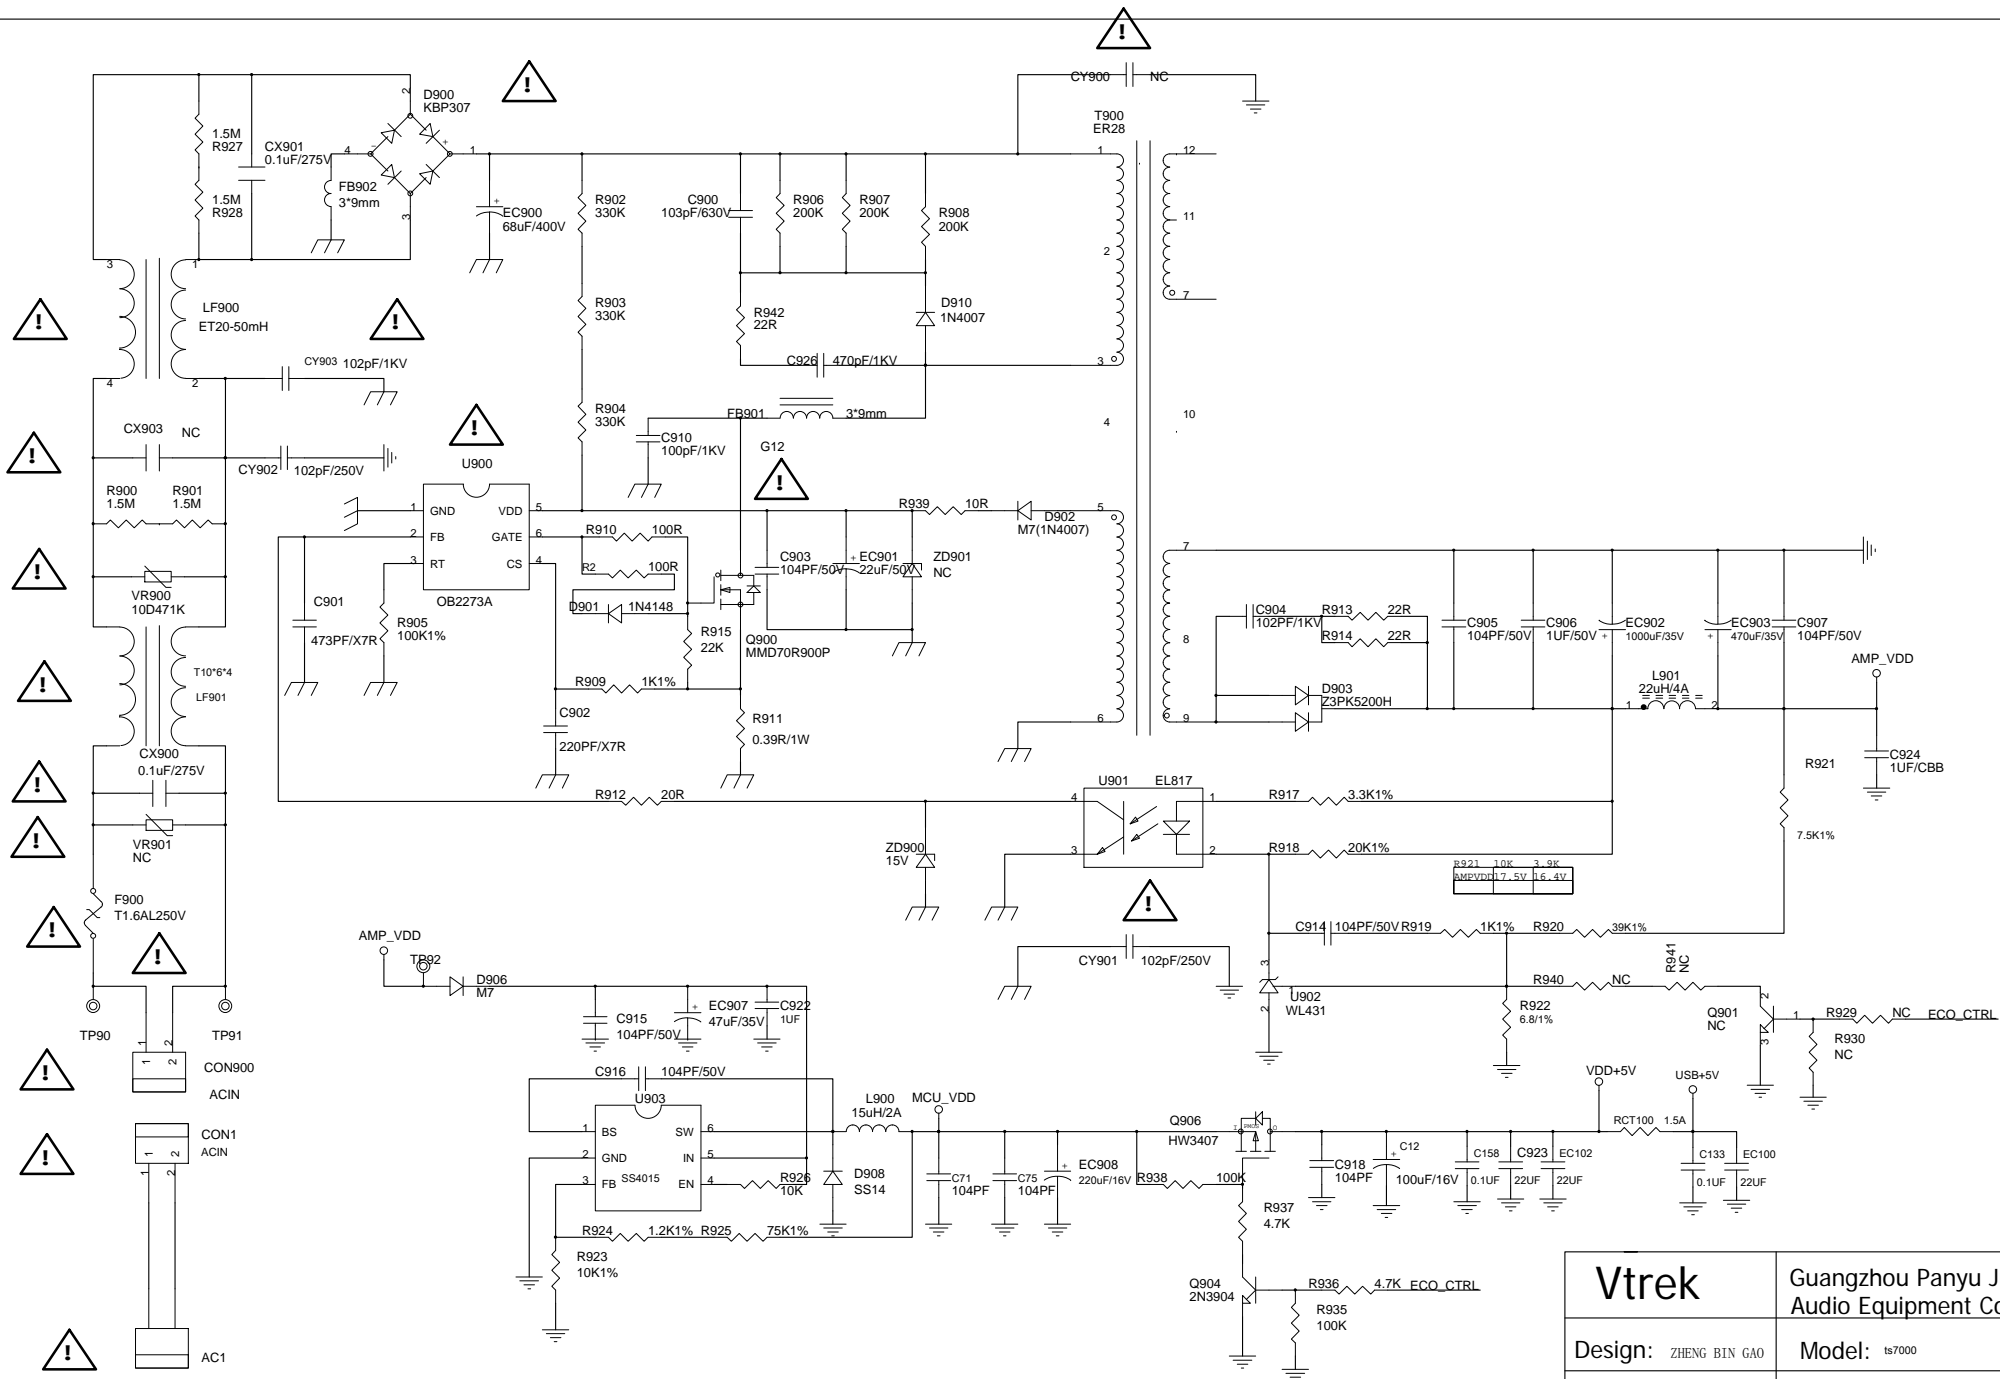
!

CY900 NC

T900
ER28

D900
KBP307

1.5M
R927

CX901
0.1uF/275V

1.5M
R928

FB902
3*9mm

EC900
68uF/400V

R902
330K

C900
103pF/630V

R906
200K

R907
200K

R908
200K

LF900
ET20-50mH

R903
330K

R942
22R

D910
1N4007

CY903 102pF/1KV

C926 470pF/1KV

R904
330K

FB901 3*9mm

C910
100pF/1KV

CX903 NC

CY902 102pF/250V

U900

G12

R900
1.5M

R901
1.5M

GND VDD
FB GATE
RT CS

R939 10R

D902
M7(1N4007)

R910 100R

R2 100R

C903
104PF/50V

EC901
22uF/50V

ZD901
NC

VR900
10D471K

C901
473PF/X7R

R905
100K1%

OB2273A

D901 1N4148

R915
22K

Q900
MMD70R900P

C904
102PF/1KV

R913 22R
R914 22R

C905
104PF/50V

C906
1UF/50V

EC902
1000uF/35V

EC903
470uF/35V

C907
104PF/50V

T10*6*4
LF901

R909 1K1%

D903
Z3PK5200H

L901
22uH/4A

AMP_VDD

C902
220PF/X7R

R911
0.39R/1W

CX900
0.1uF/275V

C924
1UF/CBB

R921

U901 EL817

R912 20R

R917 3.3K1%

VR901
NC

7.5K1%

ZD900
15V

R918 20K1%

| R921 | 10K | 3.9K |
|---|---|---|
| AMPVDD | 17.5V | 16.4V |

F900
T1.6AL250V

C914 104PF/50V R919 1K1% R920 39K1%

AMP_VDD

TP92

D906
M7

CY901 102pF/250V

R941
NC

R940 NC

U902
WL431

C915
104PF/50V

EC907
47uF/35V

C922
1UF

R922
6.8/1%

Q901
NC

R929 NC ECO_CTRL

R930
NC

TP90 TP91

CON900
ACIN

C916 104PF/50V

U903

VDD+5V

USB+5V

L900
15uH/2A

MCU_VDD

Q906
HW3407

RCT100 1.5A

CON1
ACIN

BS SW
GND IN
FB SS4015 EN

R926
10K

D908
SS14

C71
104PF

C75
104PF

EC908
220uF/16V

R938 100K

C918
104PF

C12
100uF/16V

C158
0.1UF

C923
22UF

EC102
22UF

C133
0.1UF

EC100
22UF

R924 1.2K1% R925 75K1%

R937
4.7K

R923
10K1%

Q904
2N3904

R936 4.7K ECO_CTRL

R935
100K

AC1

Vtrek

Guangzhou Panyu J
Audio Equipment Co

Design: ZHENG BIN GAO

Model: ts7000